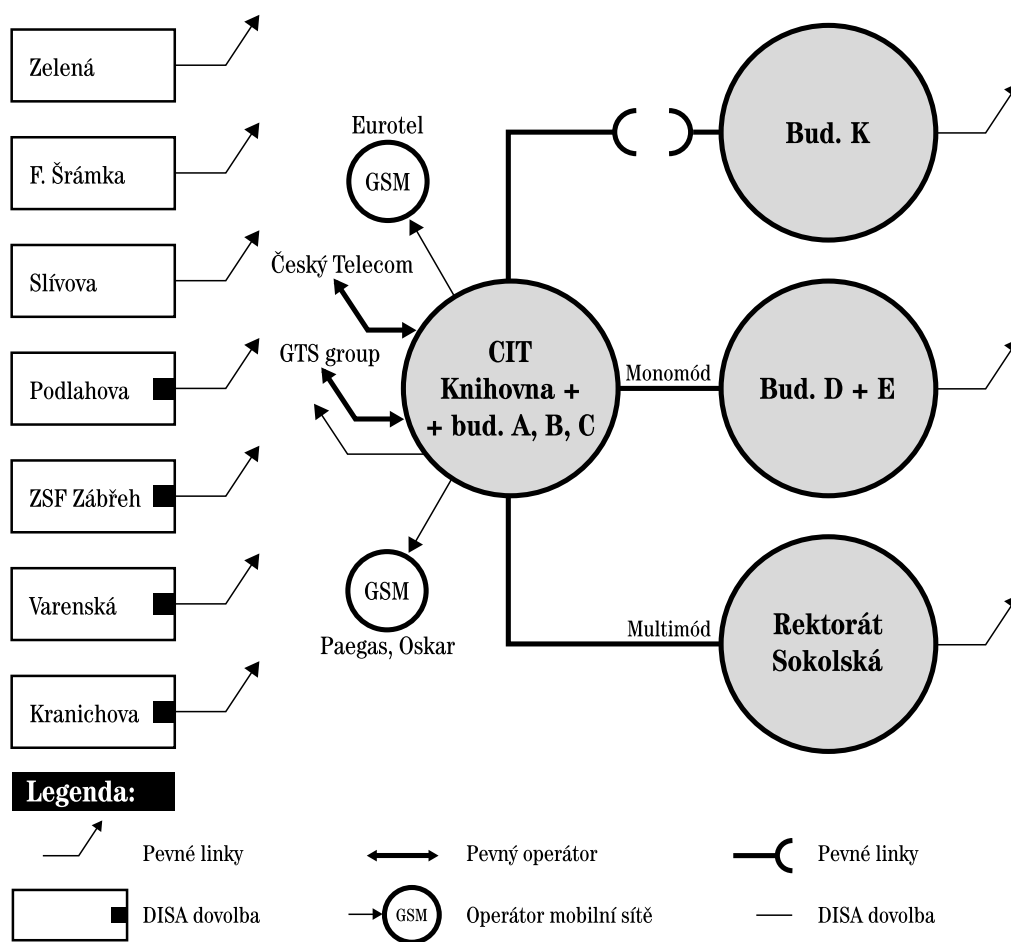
Zelená

F. Šrámka

Slívova

Podlahova

ZSF Zábřeh

Varenská

Kranichova

Eurotel

GSM

Český Telecom

GTS group

CIT
Knihovna +
+ bud. A, B, C

GSM

Paegas, Oskar

Bud. K

Monomód

Bud. D + E

Multimód

Rektorát
Sokolská

Legenda:

Pevné linky

Pevný operátor

Pevné linky

DISA dovolba

GSM

Operátor mobilní sítě

DISA dovolba